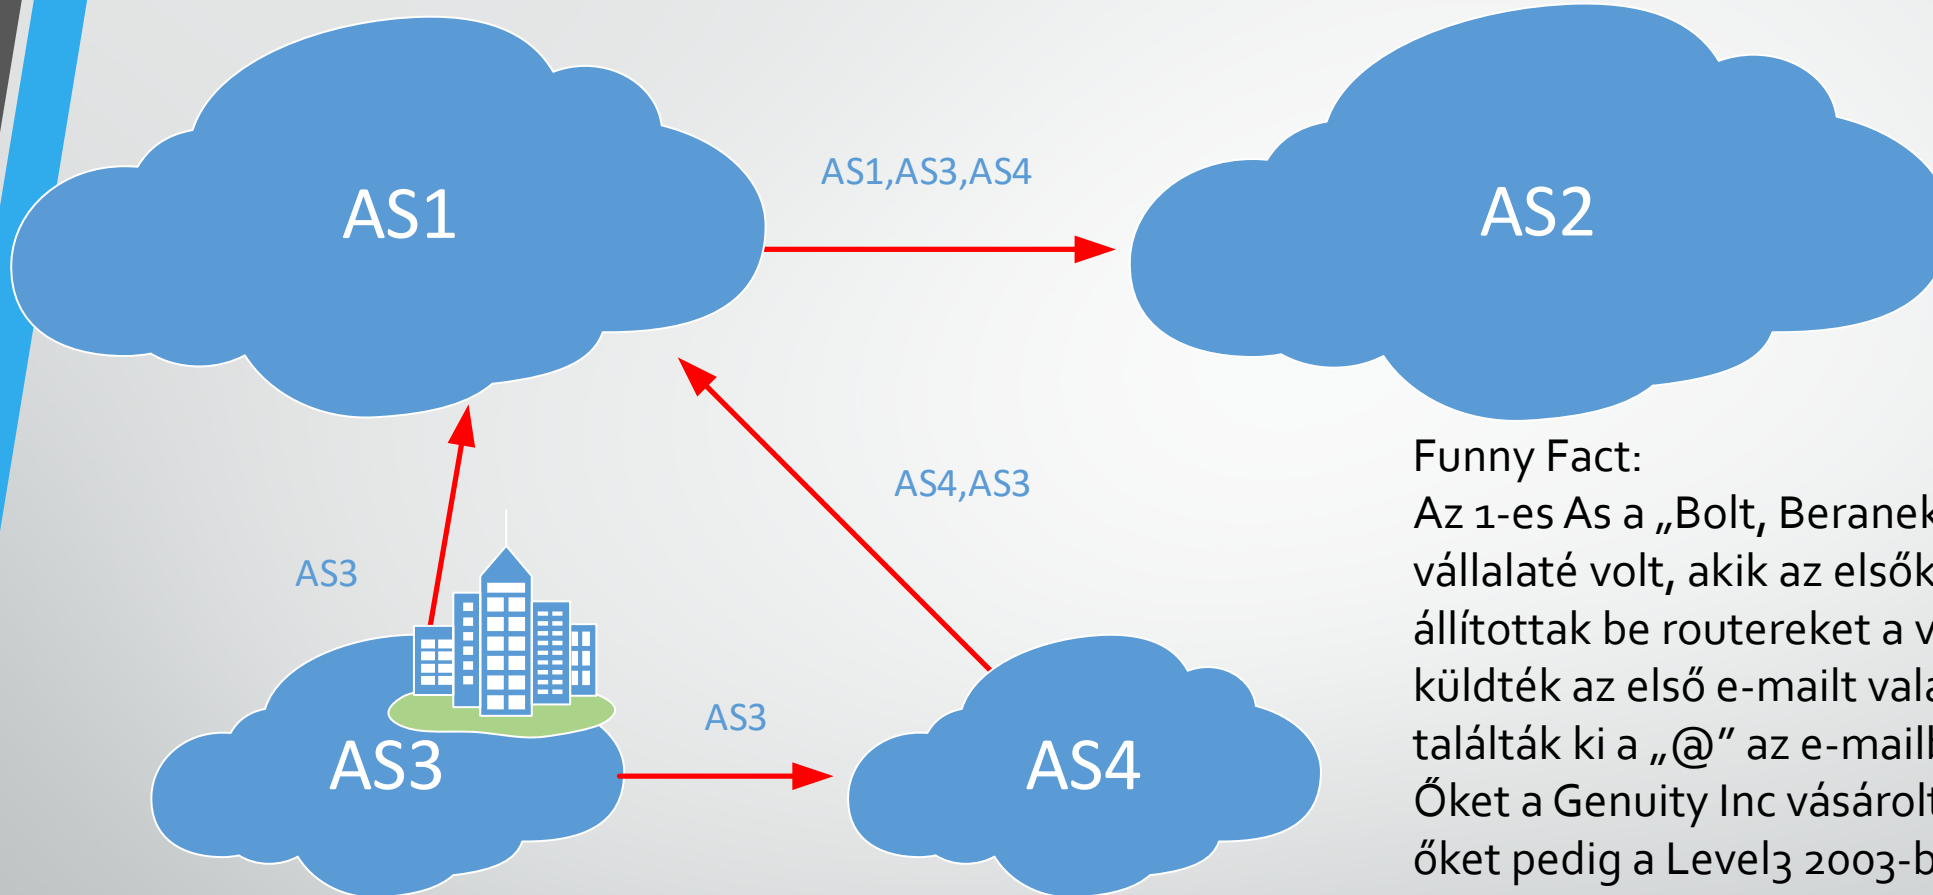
AS1

AS1,AS3,AS4

AS2

AS4,AS3

AS3

AS3

AS3

AS4

Funny Fact:
Az 1-es As a „Bolt, Beranek
vállalaté volt, akik az elsők
állítottak be routereket a v
küldték az első e-mailt vala
találták ki a „@” az e-maill
Őket a Genuity Inc vásárolt
őket pedig a Level3 2003-b